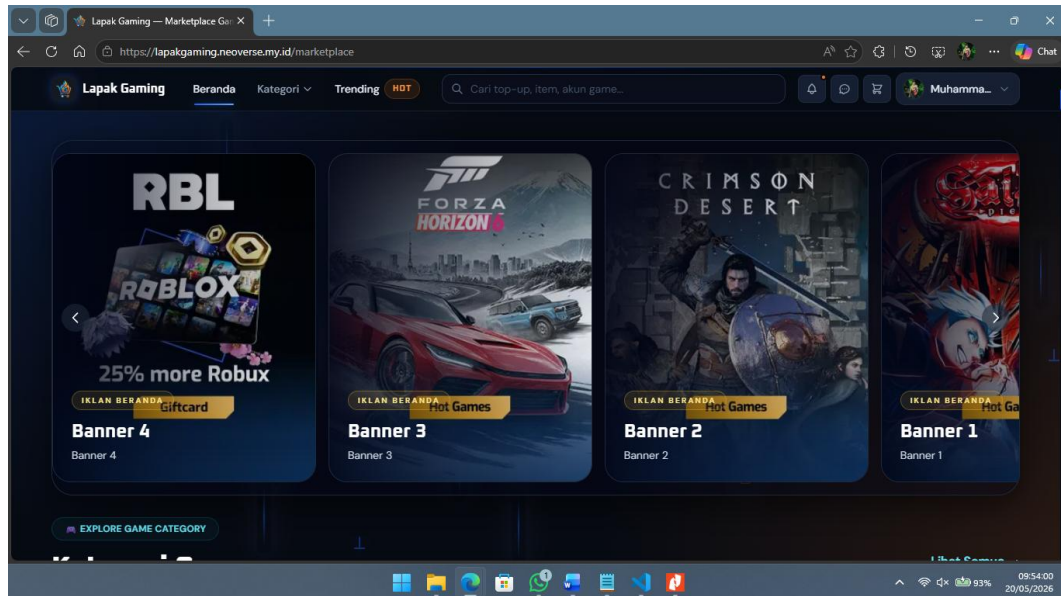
Lapak Gaming — Marketplace Gar ×

https://lapakgaming.neoverse.my.id/marketplace

Chat

Lapak Gaming

Beranda

Kategori

Trending HOT

Cari top-up, item, akun game...

Muhamma...

RBL

ROBLOX

25% more Robux

IKLAN BERANDA

Giftcard

Banner 4

Banner 4

FORZA HORIZON 6

IKLAN BERANDA

Hot Games

Banner 3

Banner 3

CRIMSON DESERT

IKLAN BERANDA

Hot Games

Banner 2

Banner 2

IKLAN BERANDA

Hot Ga

Banner 1

Banner 1

EXPLORE GAME CATEGORY

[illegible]

Lihat Semua

93%

09:54:00
20/05/2026